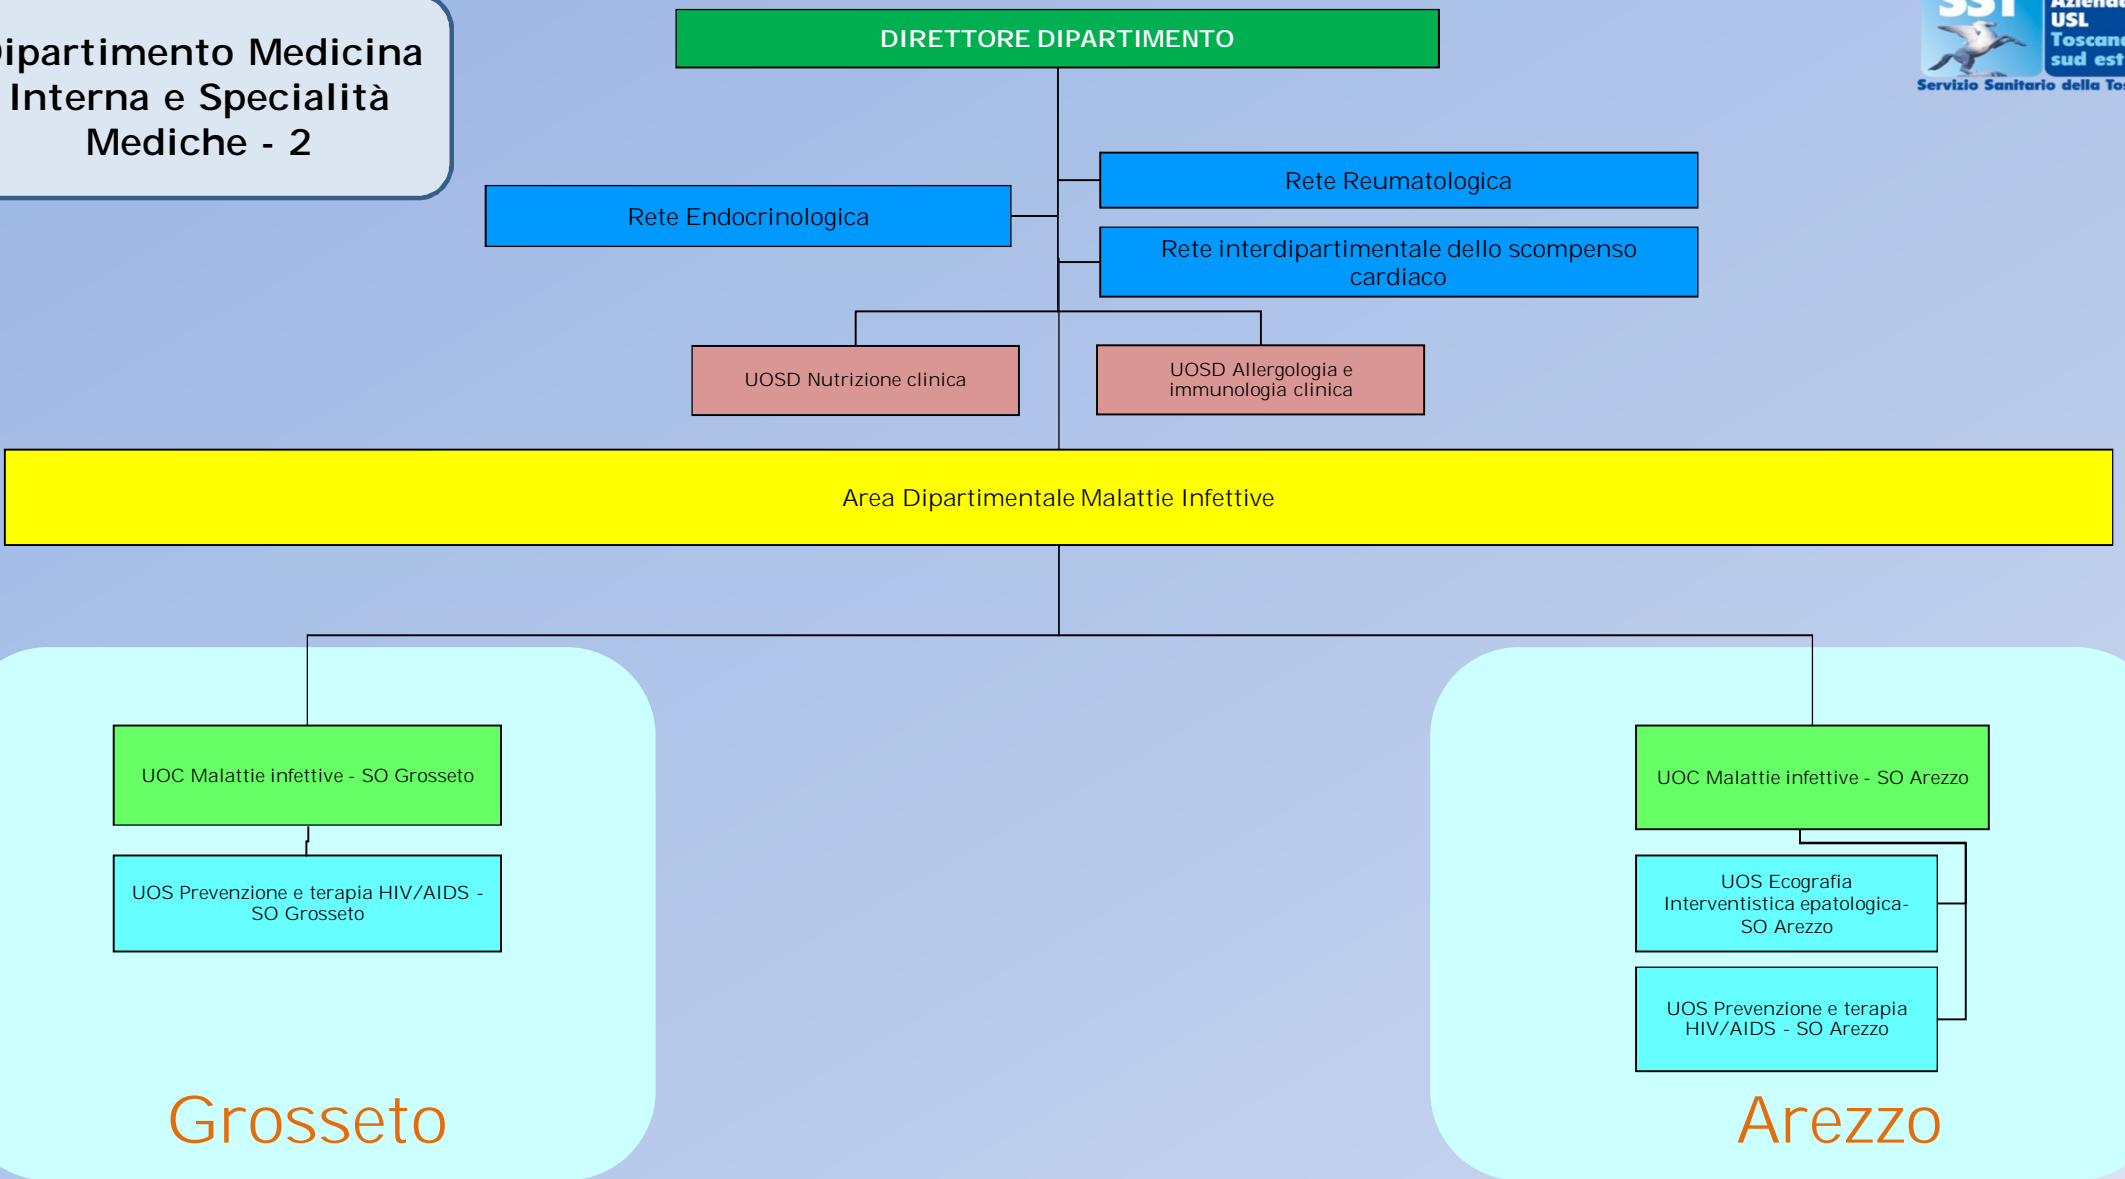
ipartimento Medicina Interna e Specialità Mediche - 2

DIRETTORE DIPARTIMENTO

SST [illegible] USL Toscana sud est
Servizio Sanitario della To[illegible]

Rete Reumatologica

Rete Endocrinologica

Rete interdipartimentale dello scompenso cardiaco

UOSD Nutrizione clinica

UOSD Allergologia e immunologia clinica

Area Dipartimentale Malattie Infettive

UOC Malattie infettive - SO Grosseto

UOS Prevenzione e terapia HIV/AIDS - SO Grosseto

Grosseto

UOC Malattie infettive - SO Arezzo

UOS Ecografia Interventistica epatologica- SO Arezzo

UOS Prevenzione e terapia HIV/AIDS - SO Arezzo

Arezzo